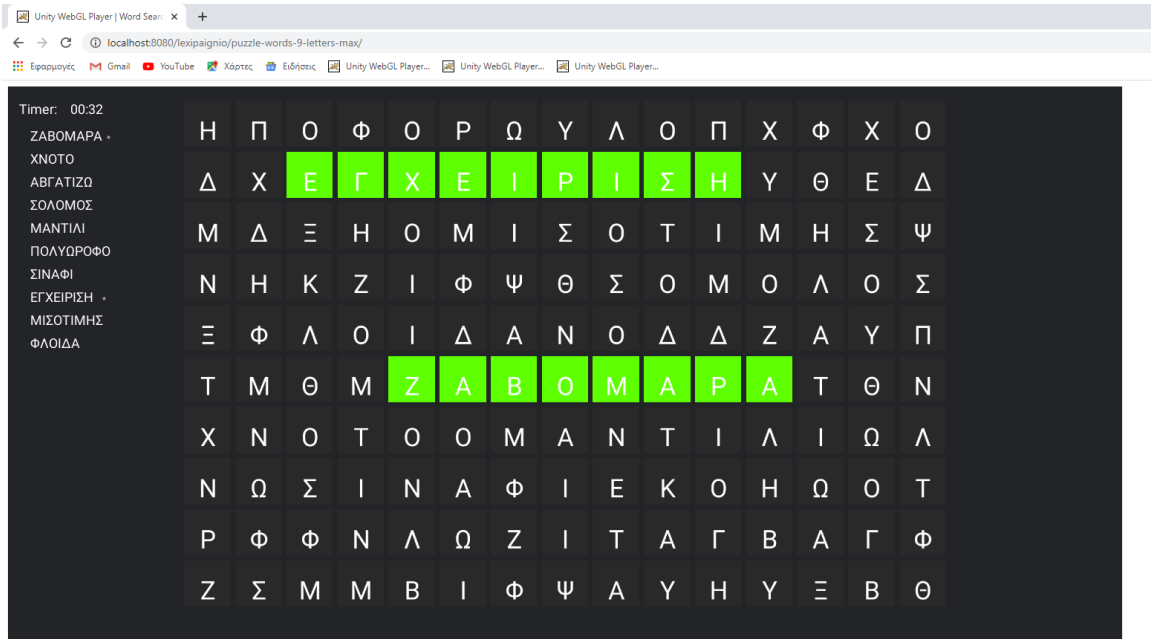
Unity WebGL Player | Word Searc ×  +

localhost:8080/lexipaignio/puzzle-words-9-letters-max/

Εφαρμογές  Gmail  YouTube  Χάρτες  Ειδήσεις  Unity WebGL Player...  Unity WebGL Player...  Unity WebGL Player...

Timer: 00:32
ΖΑΒΟΜΑΡΑ
ΧΝΟΤΟ
ΑΒΓΑΤΙΖΩ
ΣΟΛΟΜΟΣ
ΜΑΝΤΙΛΙ
ΠΟΛΥΩΡΟΦΟ
ΣΙΝΑΦΙ
ΕΓΧΕΙΡΙΣΗ
ΜΙΣΟΤΙΜΗΣ
ΦΛΟΙΔΑ

| | | | | | | | | | | | | | | |
|---|---|---|---|---|---|---|---|---|---|---|---|---|---|---|
| Η | Π | Ο | Φ | Ο | Ρ | Ω | Υ | Λ | Ο | Π | Χ | Φ | Χ | Ο |
| Δ | Χ | Ε | Γ | Χ | Ε | Ι | Ρ | Ι | Σ | Η | Υ | Θ | Ε | Δ |
| Μ | Δ | Ξ | Η | Ο | Μ | Ι | Σ | Ο | Τ | Ι | Μ | Η | Σ | Ψ |
| Ν | Η | Κ | Ζ | Ι | Φ | Ψ | Θ | Σ | Ο | Μ | Ο | Λ | Ο | Σ |
| Ξ | Φ | Λ | Ο | Ι | Δ | Α | Ν | Ο | Δ | Δ | Ζ | Α | Υ | Π |
| Τ | Μ | Θ | Μ | Ζ | Α | Β | Ο | Μ | Α | Ρ | Α | Τ | Θ | Ν |
| Χ | Ν | Ο | Τ | Ο | Ο | Μ | Α | Ν | Τ | Ι | Λ | Ι | Ω | Λ |
| Ν | Ω | Σ | Ι | Ν | Α | Φ | Ι | Ε | Κ | Ο | Η | Ω | Ο | Τ |
| Ρ | Φ | Φ | Ν | Λ | Ω | Ζ | Ι | Τ | Α | Γ | Β | Α | Γ | Φ |
| Ζ | Σ | Μ | Μ | Β | Ι | Φ | Ψ | Α | Υ | Η | Υ | Ξ | Β | Θ |